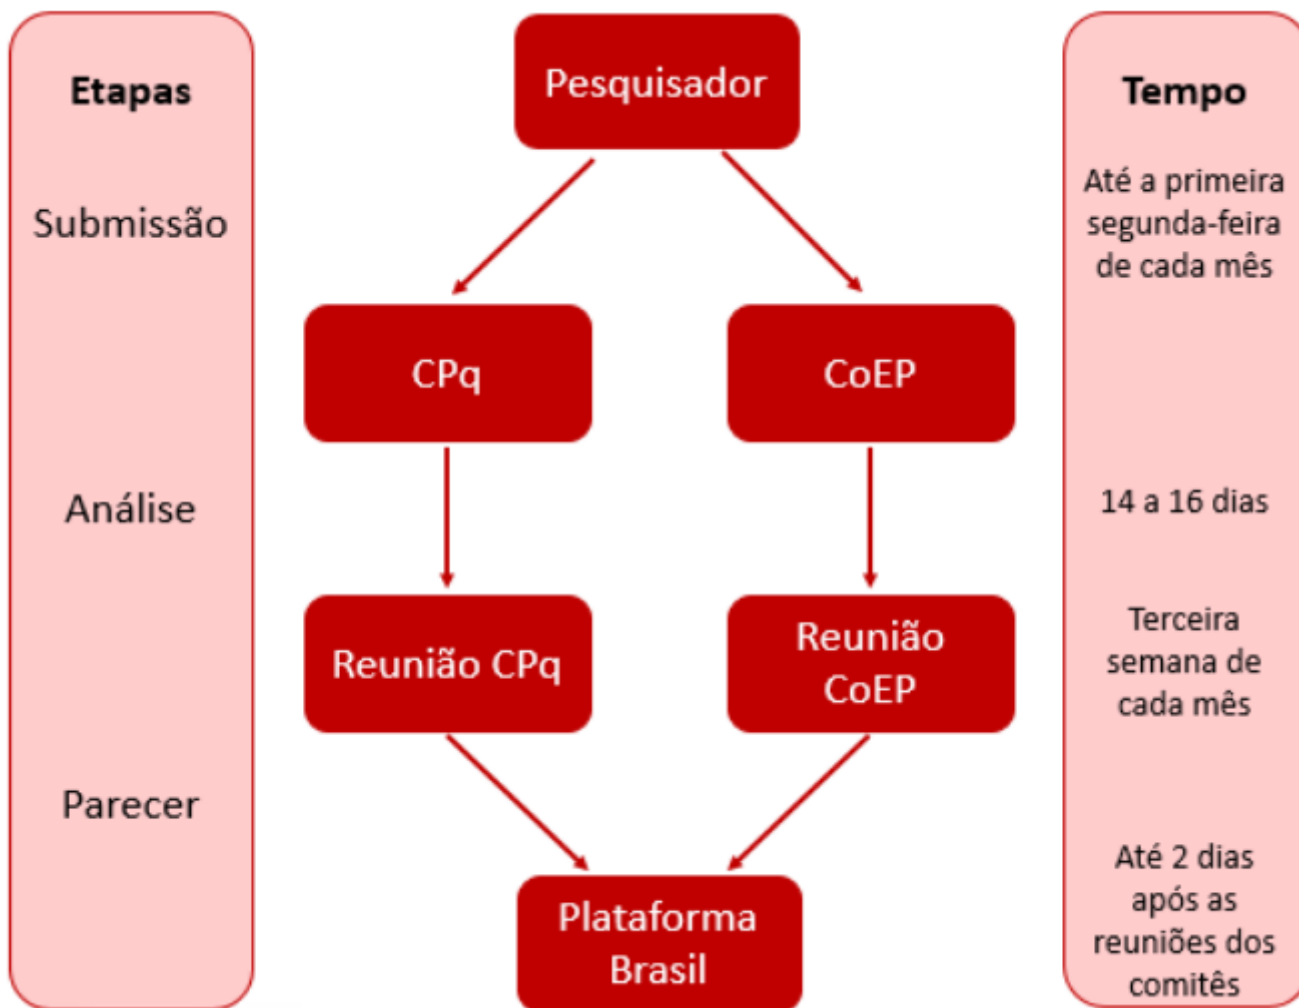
Etapas

Submissão

Análise

Parecer

Pesquisador

CPq

CoEP

Reunião CPq

Reunião CoEP

Plataforma Brasil

Tempo

Até a primeira segunda-feira de cada mês

14 a 16 dias

Terceira semana de cada mês

Até 2 dias após as reuniões dos comitês